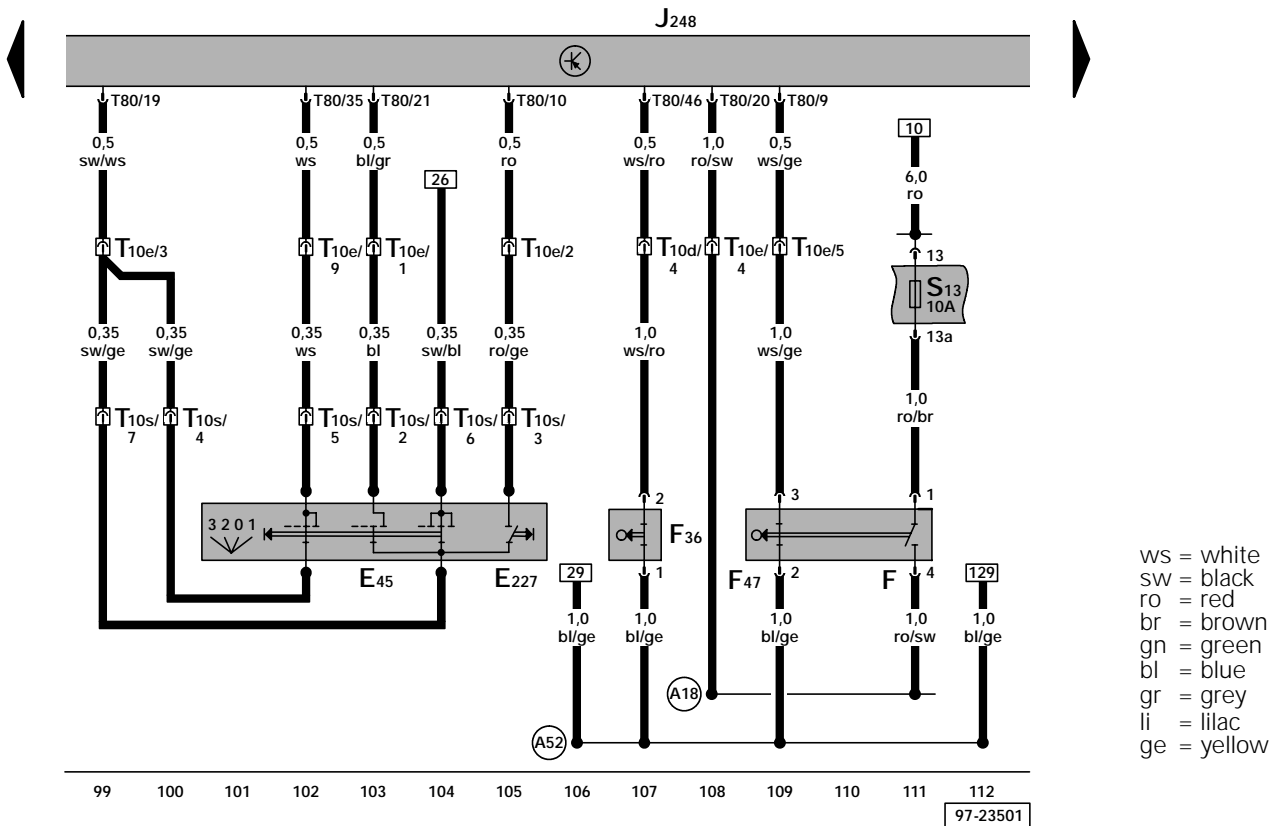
$J_{248}$

T80/19
0,5
sw/ws
$T_{10e/3}$
0,35
sw/ge
0,35
sw/ge
$T_{10s/}$ 7
$T_{10s/}$ 4

T80/35
0,5
ws
$T_{10e/}$ 9
0,35
ws
$T_{10s/}$ 5

T80/21
0,5
bl/gr
$T_{10e/}$ 1
0,35
bl
$T_{10s/}$ 2

26
0,35
sw/bl
$T_{10s/}$ 6

T80/10
0,5
ro
$T_{10e/2}$
0,35
ro/ge
$T_{10s/}$ 3

3 2 0 1
$E_{45}$
$E_{227}$

T80/46
0,5
ws/ro
$T_{10d/}$ 4
1,0
ws/ro
2
$F_{36}$
1
29
1,0
bl/ge
1,0
bl/ge

T80/20
1,0
ro/sw
$T_{10e/}$ 4
A18

T80/9
0,5
ws/ge
$T_{10e/5}$
1,0
ws/ge
3
$F_{47}$
2
1,0
bl/ge

10
6,0
ro
13
$S_{13}$
10A
13a
1,0
ro/br
1
F
4
1,0
ro/sw

129
1,0
bl/ge

A52

ws = white
sw = black
ro = red
br = brown
gn = green
bl = blue
gr = grey
li = lilac
ge = yellow

99 100 101 102 103 104 105 106 107 108 109 110 111 112

97-23501